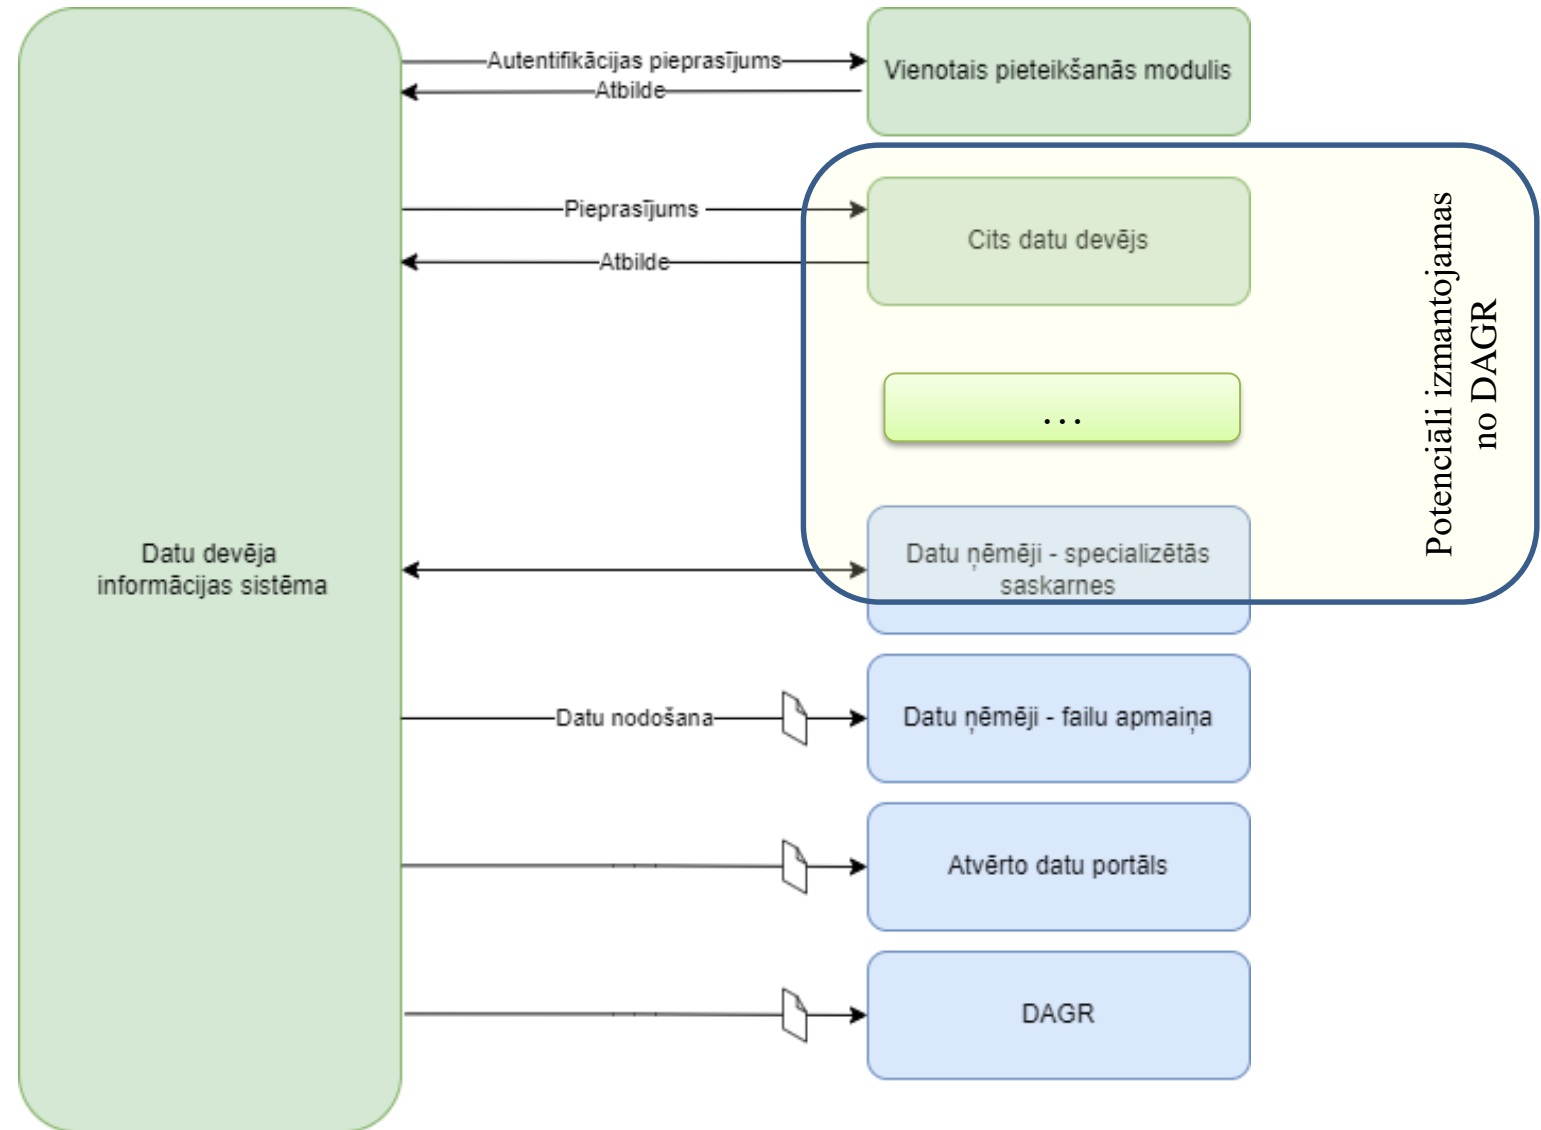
Autentifikācijas pieprasījums

Atbilde

Vienotais pieteikšanās modulis

Pieprasījums

Atbilde

Cits datu devējs

...

Potenciāli izmantojamas no DAGR

Datu devēja informācijas sistēma

Datu ņēmēji - specializētās saskarnes

Datu nodošana

Datu ņēmēji - failu apmaiņa

Atvērto datu portāls

DAGR